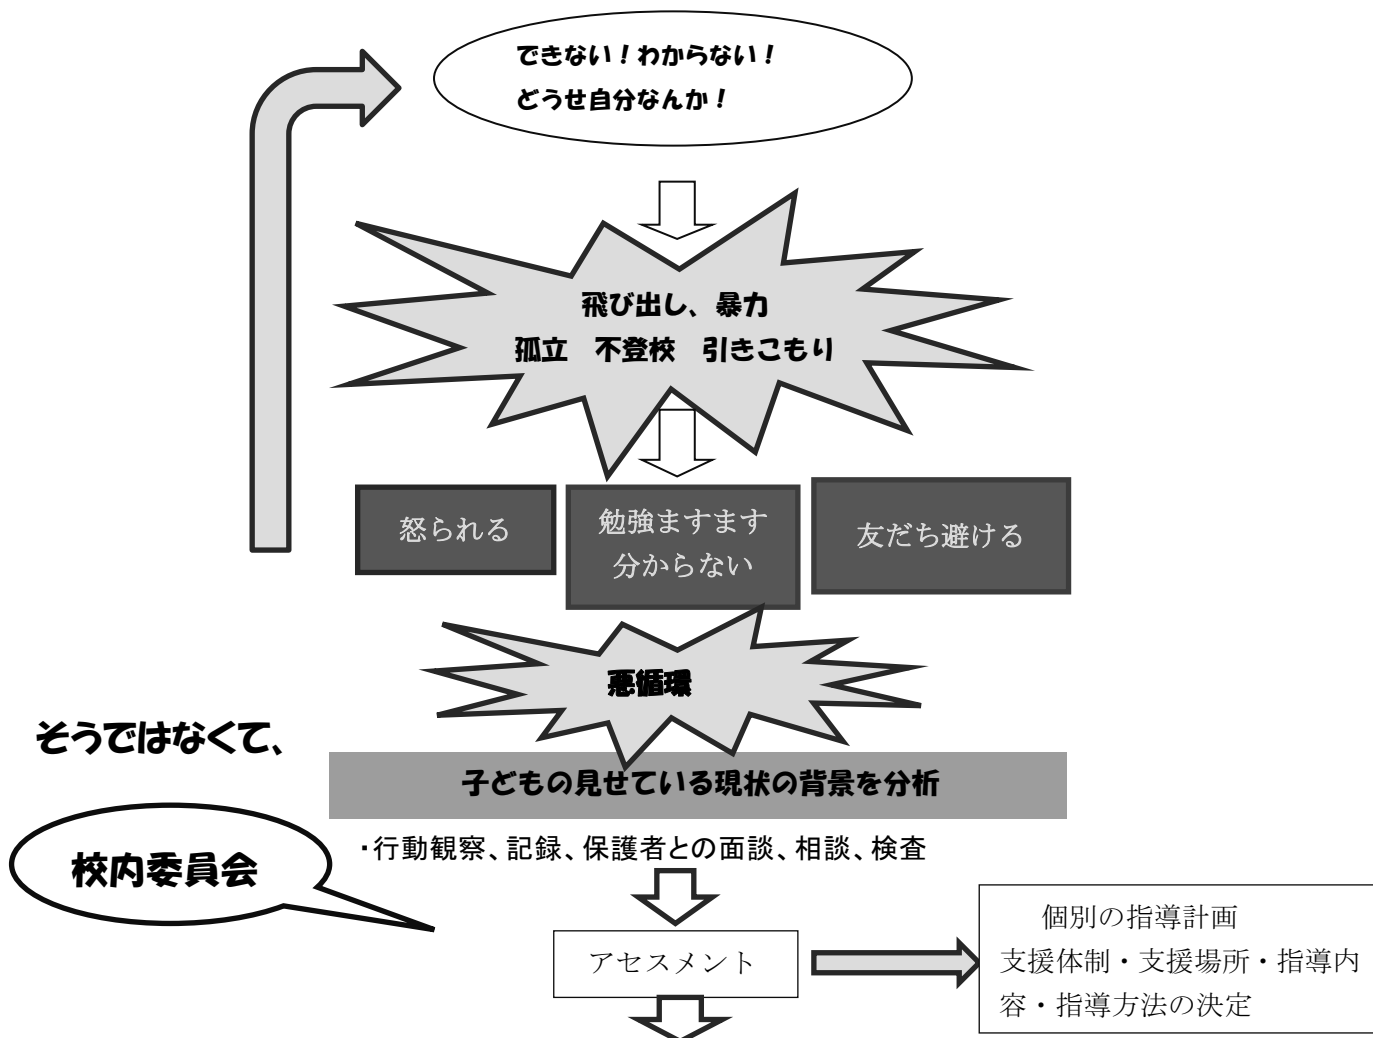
できない！わからない！
どうせ自分なんか！

飛び出し、暴力
孤立　不登校　引きこもり

怒られる

勉強ますます分からない

友だち避ける

悪循環

そうではなくて、

子どもの見せている現状の背景を分析

・行動観察、記録、保護者との面談、相談、検査

校内委員会

アセスメント

個別の指導計画
支援体制・支援場所・指導内容・指導方法の決定